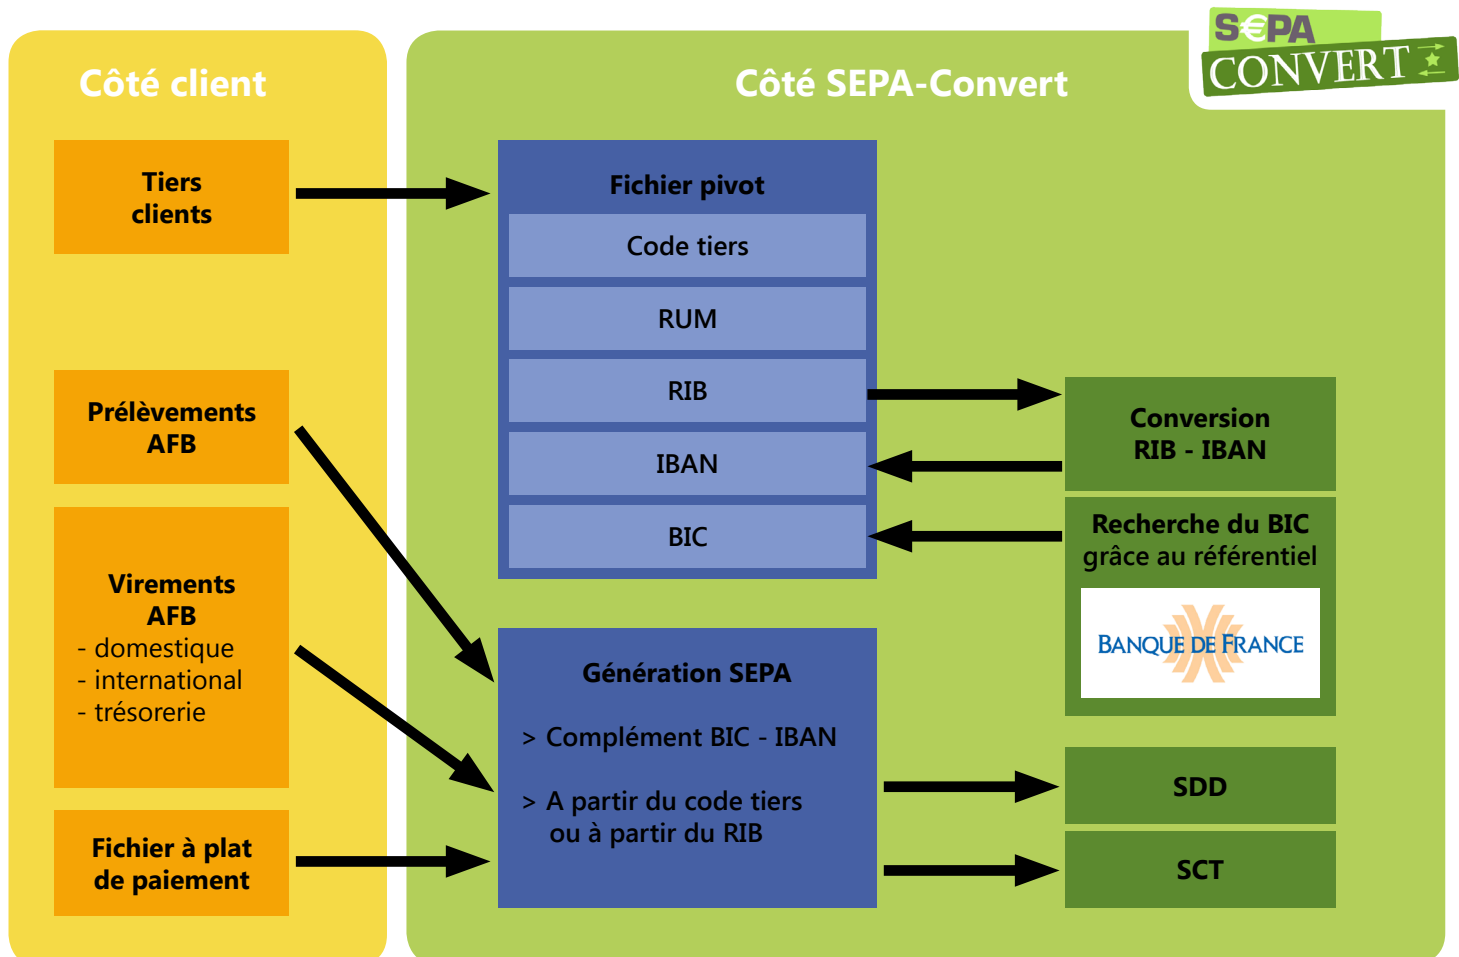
S€PA CONVERT

Côté client

Tiers clients

Prélèvements AFB

Virements AFB
- domestique
- international
- trésorerie

Fichier à plat de paiement

Côté SEPA-Convert

Fichier pivot

Code tiers

RUM

RIB

IBAN

BIC

Conversion RIB - IBAN

Recherche du BIC grâce au référentiel

BANQUE DE FRANCE

Génération SEPA

> Complément BIC - IBAN

> A partir du code tiers ou à partir du RIB

SDD

SCT